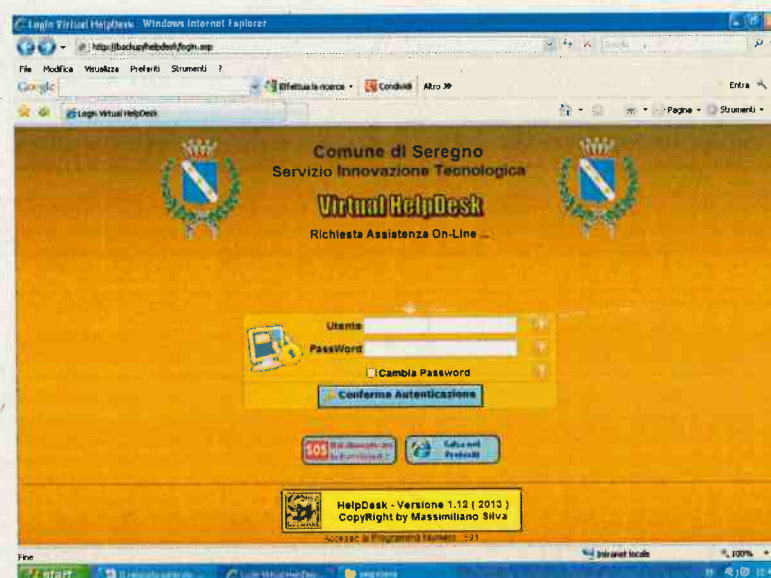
Login Virtual HelpDesk - Windows Internet Explorer

http://backup/helpdesk/login.asp

File Modifica Visualizza Preferiti Strumenti ?

Google

Effettua la ricerca · Condividi Altro »

Entra

Login Virtual HelpDesk

Pagina · Strumenti ·

Comune di Seregno
Servizio Innovazione Tecnologica

Virtual HelpDesk

Richiesta Assistenza On-Line ...

Utente

PassWord

Cambia Password

Conferma Autenticazione

SOS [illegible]

Salva nei Preferiti

HelpDesk - Versione 1.12 ( 2013 )
CopyRight by Massimiliano Silva

Accessi al Programma Numero : 591

Fine

Intranet locale

100%

start

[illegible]

Login Virtual HelpDes...

seregno